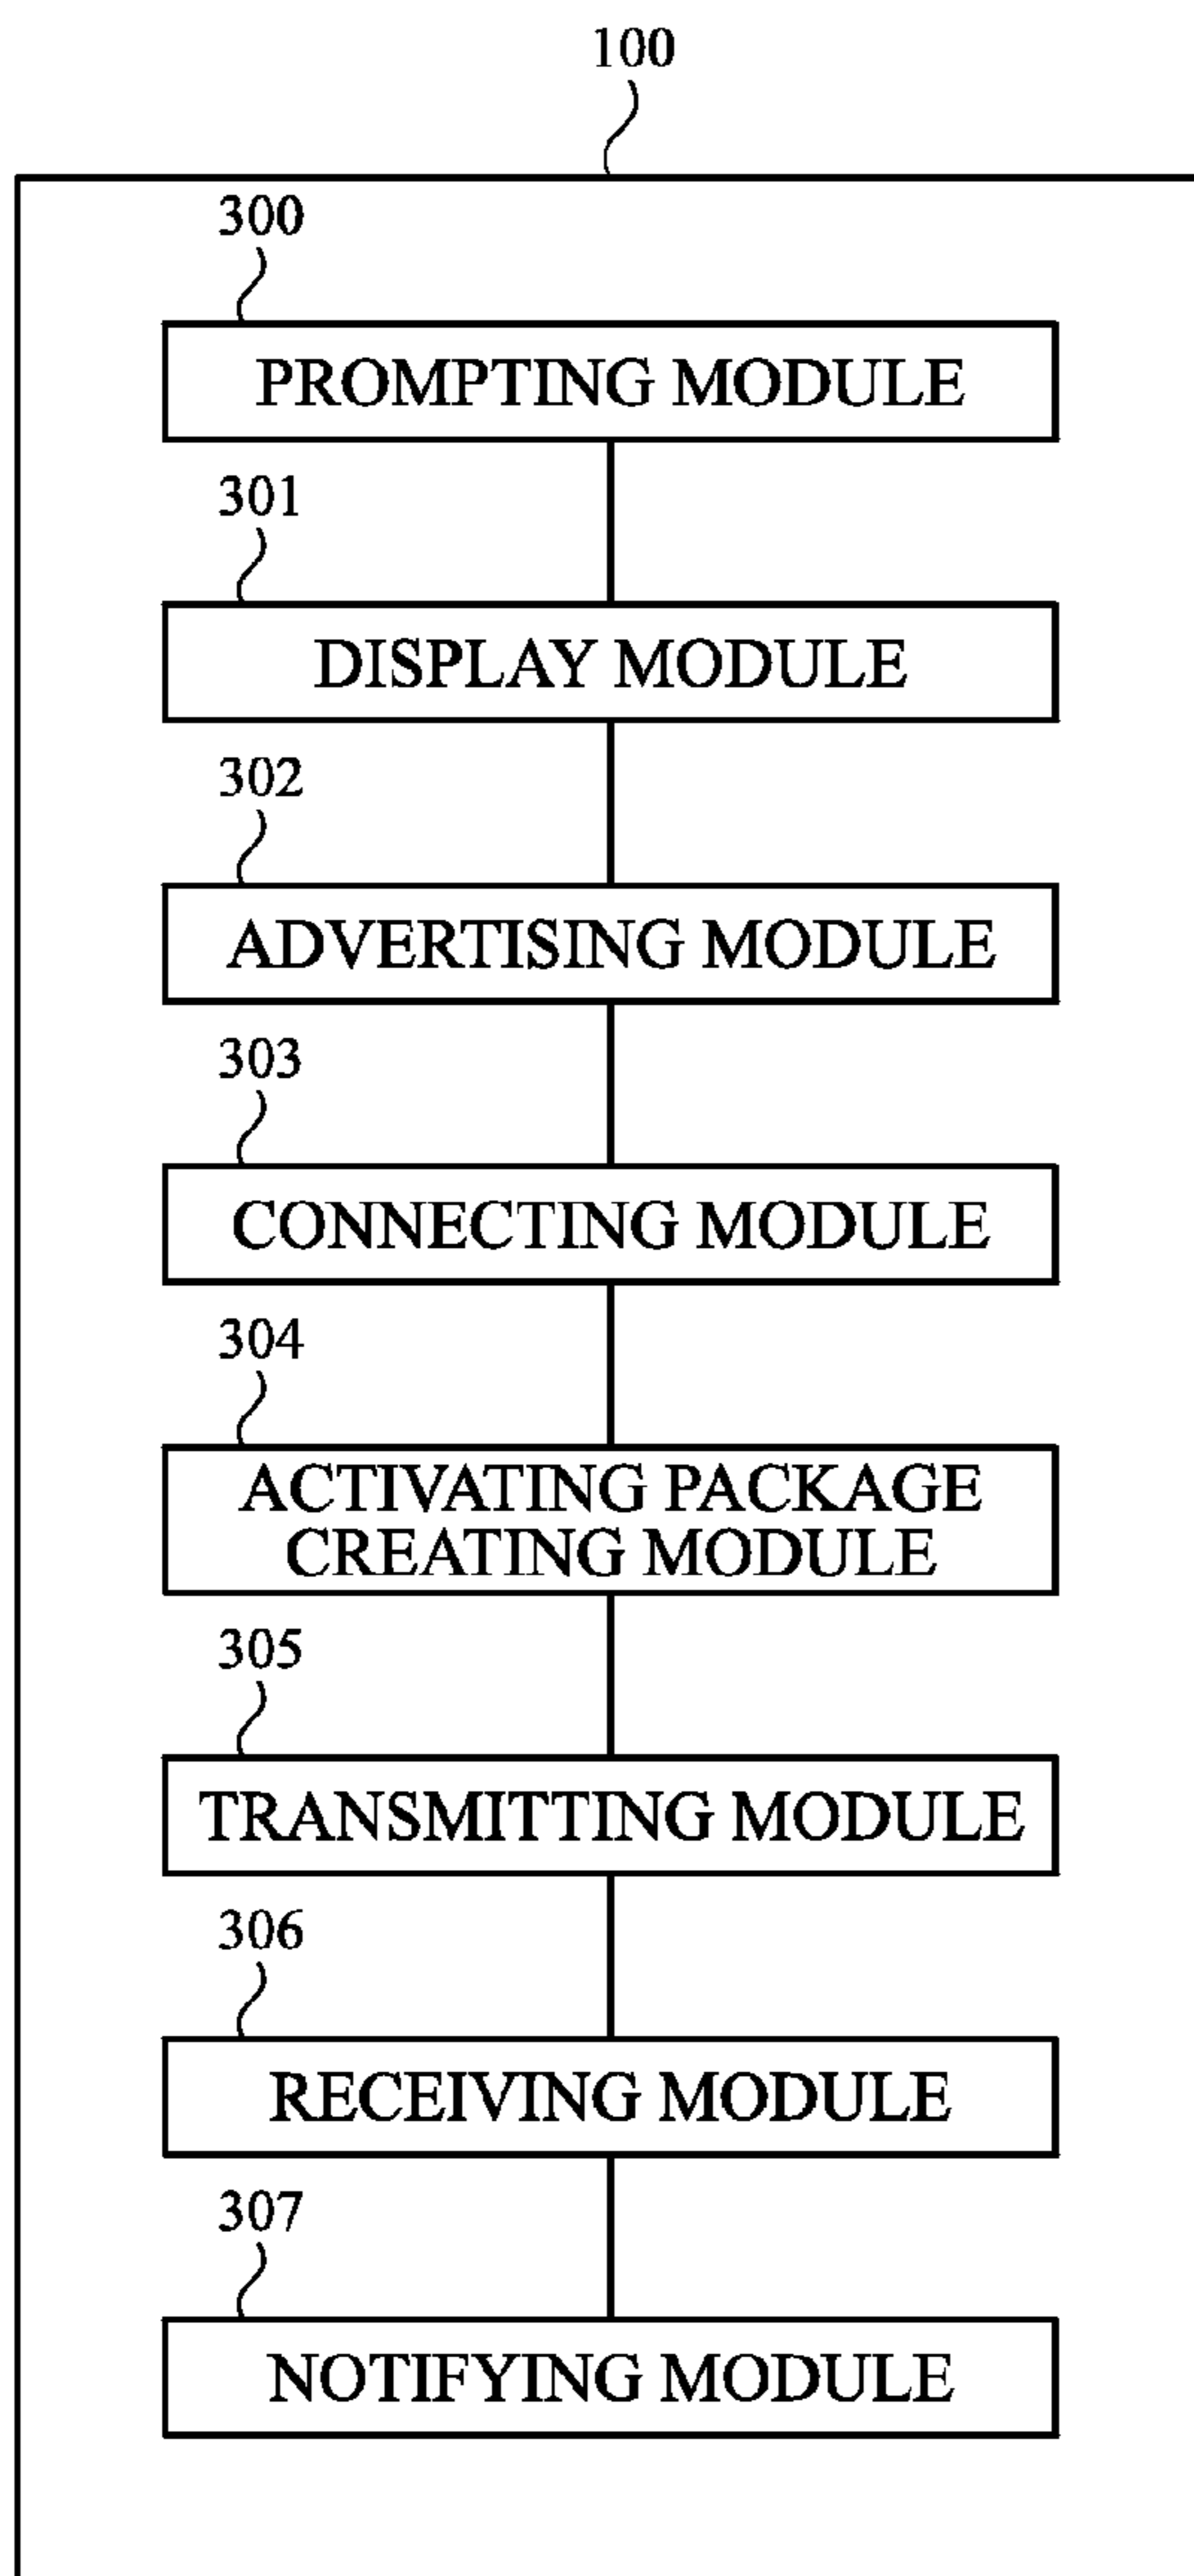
100

300

PROMPTING MODULE

301

DISPLAY MODULE

302

ADVERTISING MODULE

303

CONNECTING MODULE

304

ACTIVATING PACKAGE CREATING MODULE

305

TRANSMITTING MODULE

306

RECEIVING MODULE

307

NOTIFYING MODULE